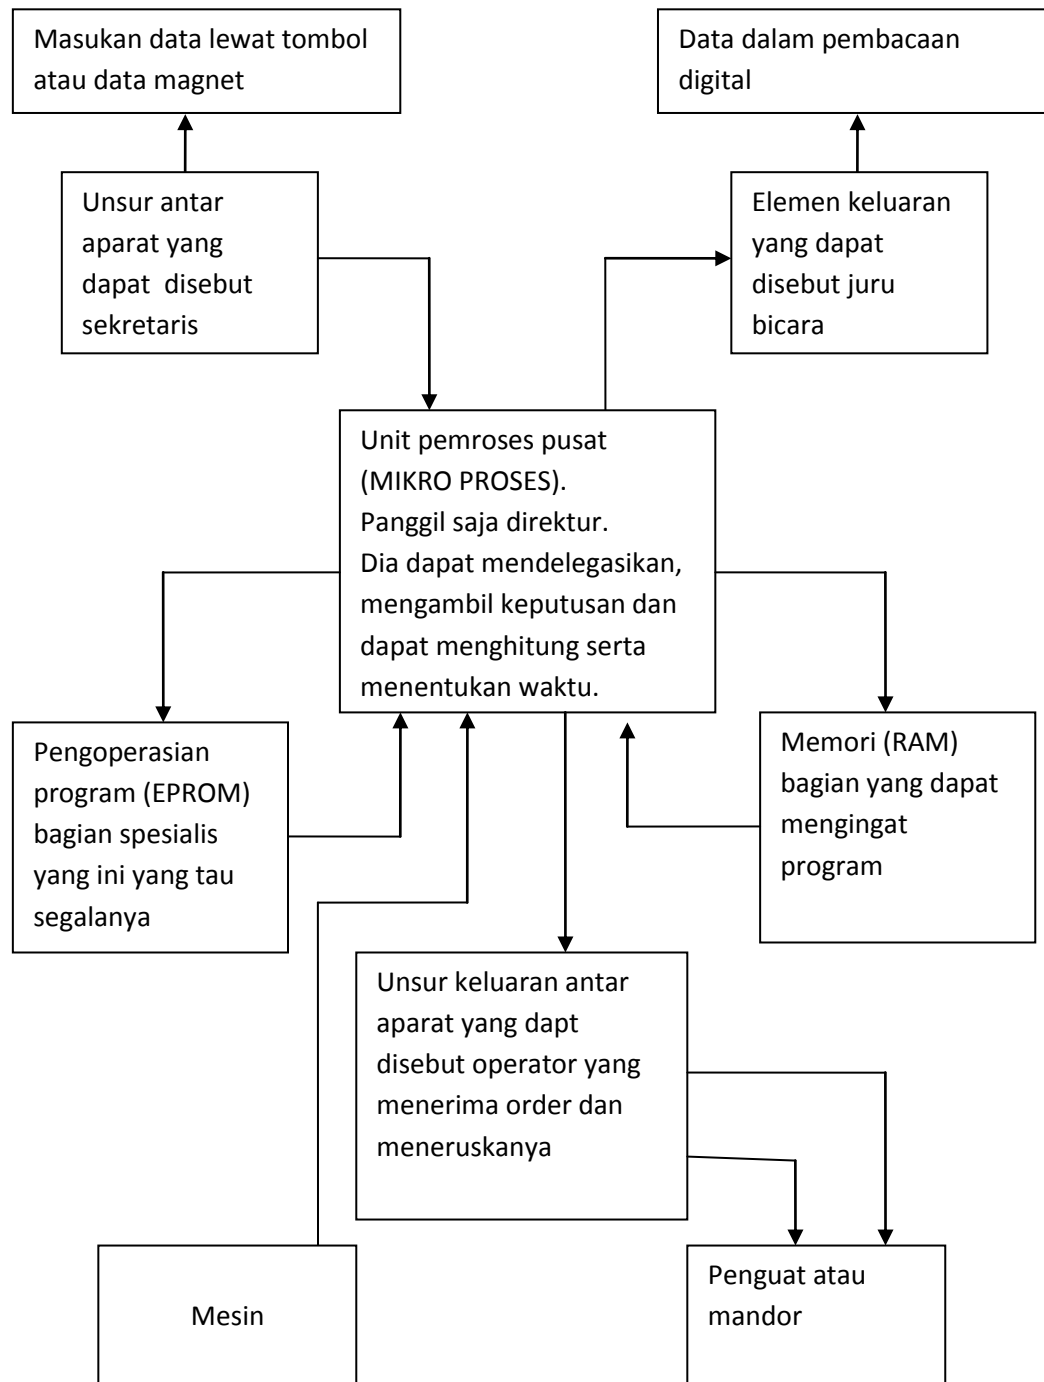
Masukan data lewat tombol atau data magnet

Data dalam pembacaan digital

Unsur antar aparat yang dapat disebut sekretaris

Elemen keluaran yang dapat disebut juru bicara

Unit pemroses pusat (MIKRO PROSES). Panggil saja direktur. Dia dapat mendelegasikan, mengambil keputusan dan dapat menghitung serta menentukan waktu.

Pengoperasian program (EPROM) bagian spesialis yang ini yang tau segalanya

Memori (RAM) bagian yang dapat mengingat program

Unsur keluaran antar aparat yang dapt disebut operator yang menerima order dan meneruskanya

Mesin

Penguat atau mandor